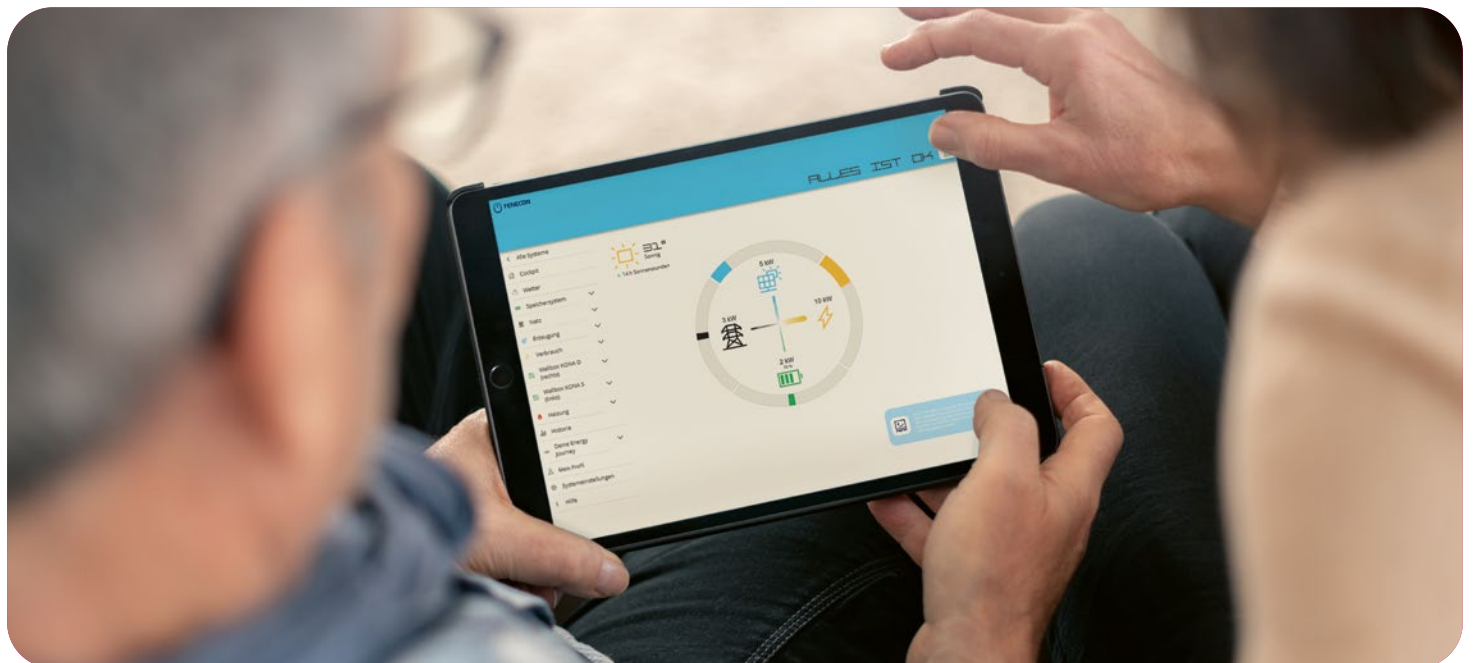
TENECON

ALLES IST OK

< Alle Systeme
Cockpit
Wetter
Speichersystem
Haus
Erzeugung
Verbrauch
Wallbox KONA D (rechts)
Wallbox KONA S (links)
Heizung
Historie
Deine Energy Journey
Mein Profil
Systemeinstellungen
Hilfe

31°
Sonnig
< 14 h Sonnenstunden

5 kW
10 kW
3 kW
2 kW